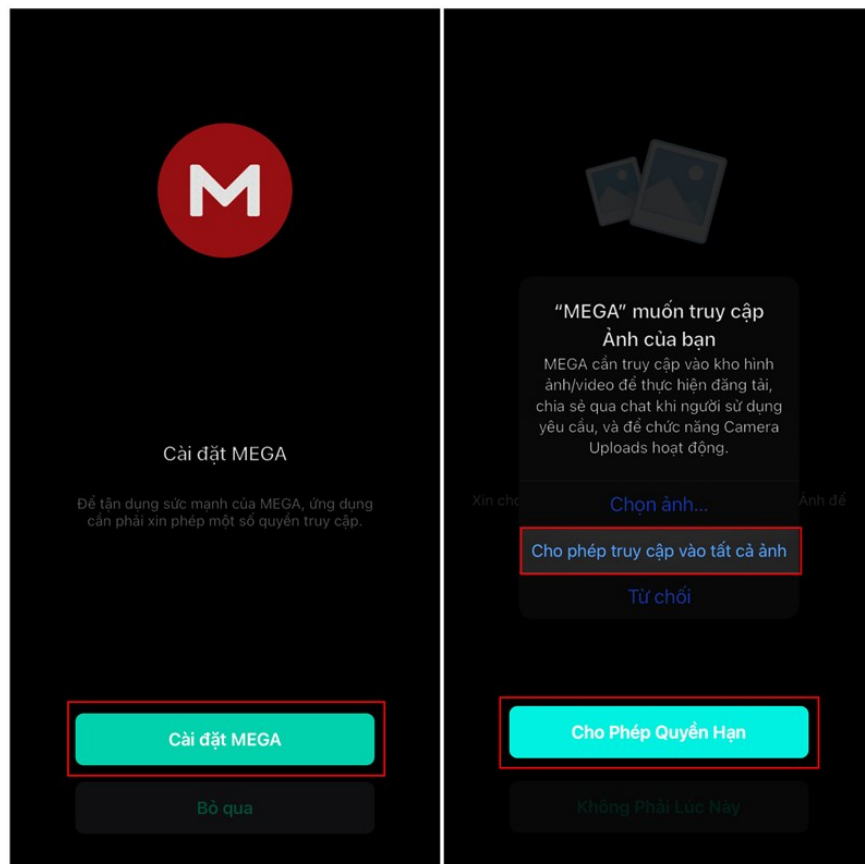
M

Cài đặt MEGA

Để tận dụng sức mạnh của MEGA, ứng dụng cần phải xin phép một số quyền truy cập.

Cài đặt MEGA

Bỏ qua

"MEGA" muốn truy cập Ảnh của bạn

MEGA cần truy cập vào kho hình ảnh/video để thực hiện đăng tải, chia sẻ qua chat khi người sử dụng yêu cầu, và để chức năng Camera Uploads hoạt động.

Xin cho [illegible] Ảnh để

Chọn ảnh...

Cho phép truy cập vào tất cả ảnh

Từ chối

Cho Phép Quyền Hạn

Không Phải Lúc Này